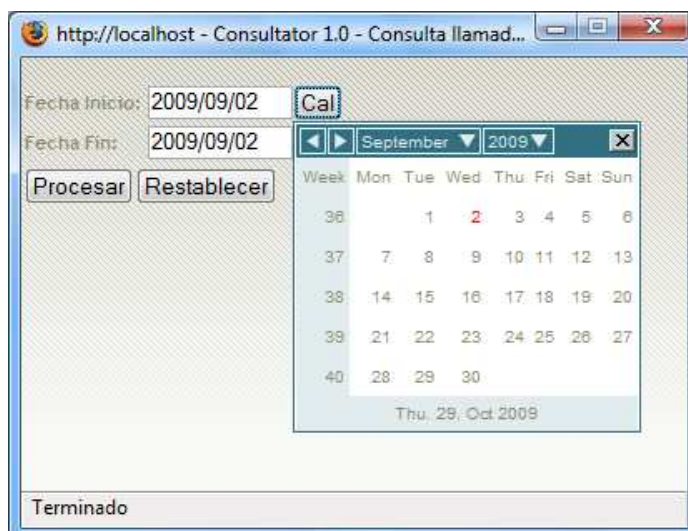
http://localhost - Consultator 1.0 - Consulta llamad...

Fecha Inicio: 2009/09/02 Cal

Fecha Fin: 2009/09/02

Procesar Restablecer

September 2009

| Week | Mon | Tue | Wed | Thu | Fri | Sat | Sun |
|---|---|---|---|---|---|---|---|
| 36 | | 1 | 2 | 3 | 4 | 5 | 6 |
| 37 | 7 | 8 | 9 | 10 | 11 | 12 | 13 |
| 38 | 14 | 15 | 16 | 17 | 18 | 19 | 20 |
| 39 | 21 | 22 | 23 | 24 | 25 | 26 | 27 |
| 40 | 28 | 29 | 30 | | | | |

Thu, 29. Oct 2009

Terminado